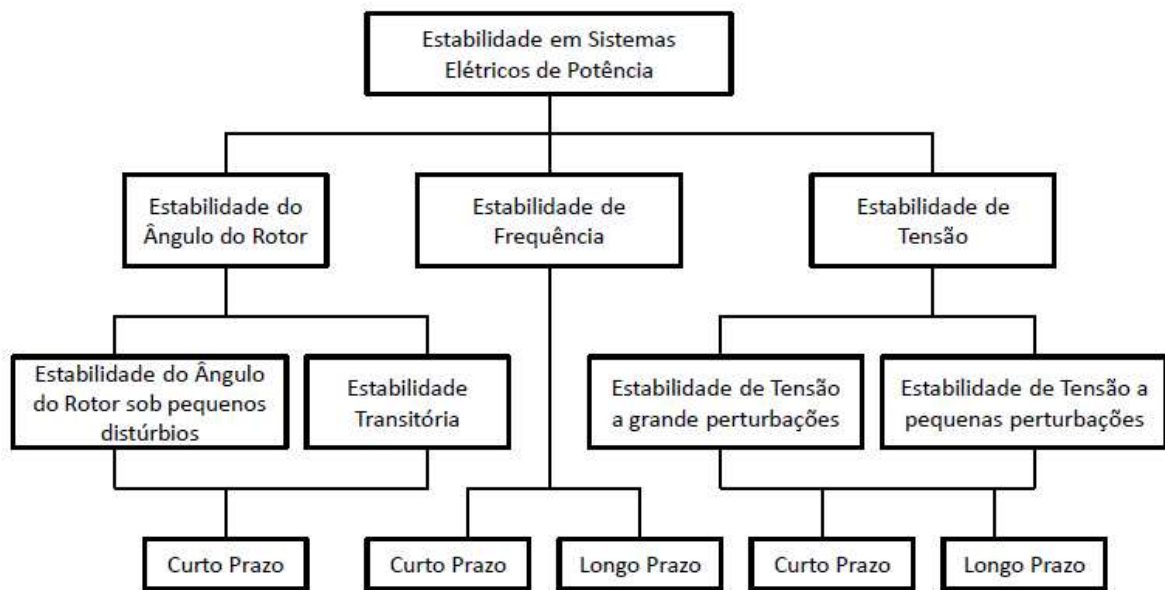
Estabilidade em Sistemas Elétricos de Potência

Estabilidade do Ângulo do Rotor

Estabilidade de Frequência

Estabilidade de Tensão

Estabilidade do Ângulo do Rotor sob pequenos distúrbios

Estabilidade Transitória

Estabilidade de Tensão a grande perturbações

Estabilidade de Tensão a pequenas perturbações

Curto Prazo

Curto Prazo

Longo Prazo

Curto Prazo

Longo Prazo